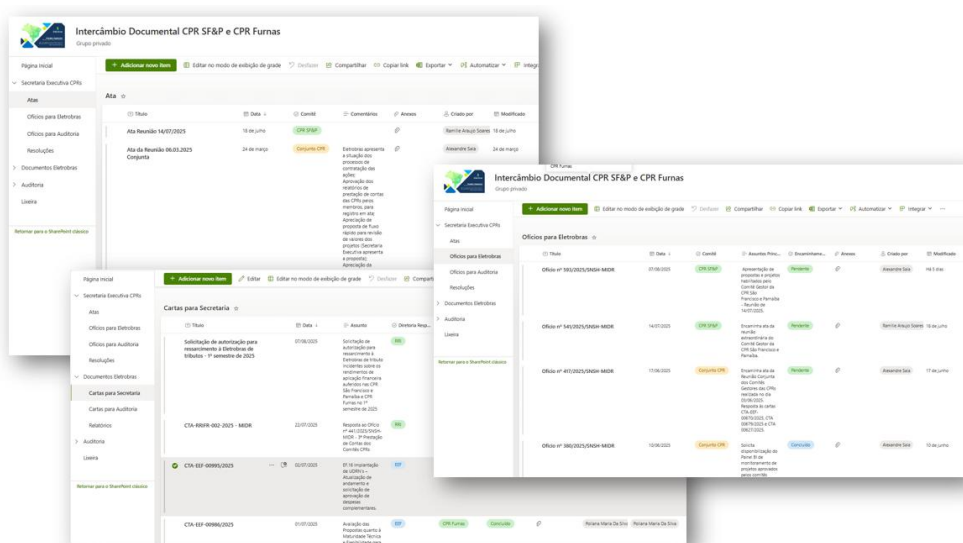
Intercâmbio Documental CPR SF&P e CPR Furnas
Grupo privado

Página inicial
Secretaria Executiva CPRs
Atas
Ofícios para Eletrobras
Ofícios para Auditoria
Resoluções
Documentos Eletrobras
Auditoria
Lixeira
Retornar para o SharePoint clássico

+ Adicionar novo item
Editar no modo de exibição de grade
Desfazer
Compartilhar
Copiar link
Exportar
Automatizar
Integrar

Ata

| Título | Data | Comitê | Comentários | Anexos | Criado por | Modificado |
|---|---|---|---|---|---|---|
| Ata Reunião 14/07/2025 | 16 de julho | CPR SF&P | | | Ramile Araujo Soares | 18 de julho |
| Ata da Reunião 06.03.2025 Conjunta | 24 de março | Conjunta CPR | Eletrobras apresenta a situação dos processos de contratação das ações; Aprovação dos relatórios de prestação de contas das CPRs pelos membros, para registro em ata; Aprovação de proposta de fluxo rápido para revisão de valores dos projetos (Secretaria Executiva apresenta a proposta); Aprovação de | | Alexandre Sala | 24 de março |

CPR Furnas
Intercâmbio Documental CPR SF&P e CPR Furnas
Grupo privado

Página inicial
Secretaria Executiva CPRs
Atas
Ofícios para Eletrobras
Ofícios para Auditoria
Resoluções
Documentos Eletrobras
Auditoria
Lixeira
Retornar para o SharePoint clássico

+ Adicionar novo item
Editar no modo de exibição de grade
Desfazer
Compartilhar
Copiar link
Exportar
Automatizar
Integrar
...

Ofícios para Eletrobras

| Título | Data | Comitê | Assuntos Princ... | Encaminhame... | Anexos | Criado por | Modificado |
|---|---|---|---|---|---|---|---|
| Ofício nº 592/2025/SNSH-MIDR | 27/08/2025 | CPR SF&P | Apresentação de propostas e projetos habilitados pelo Comitê Gestor da CPR São Francisco e Parnaíba - Reunião de 14/07/2025. | Pendente | | Alexandre Sala | Há 5 dias |
| Ofício nº 545/2025/SNSH-MIDR | 14/07/2025 | CPR SF&P | Encaminha ata da reunião extraordinária do Comitê Gestor da CPR São Francisco e Parnaíba. | Pendente | | Ramile Araujo Soares | 16 de julho |
| Ofício nº 417/2025/SNSH-MIDR | 17/06/2025 | Conjunta CPR | Encaminha ata da Reunião Conjunta dos Comitês Gestores das CPRs realizada no dia 03/06/2025. Resposta às cartas CTA-EEF-00670/2025, CTA-00679/2025 e CTA-00621/2025. | Pendente | | Alexandre Sala | 17 de junho |
| Ofício nº 380/2025/SNSH-MIDR | 12/06/2025 | Conjunta CPR | Solicita disponibilização de Painel BI de monitoramento de projetos aprovados pelos comitês | Concluído | | Alexandre Sala | 12 de junho |

Página inicial
Secretaria Executiva CPRs
Atas
Ofícios para Eletrobras
Ofícios para Auditoria
Resoluções
Documentos Eletrobras
Cartas para Secretaria
Cartas para Auditoria
Relatórios
Auditoria
Lixeira
Retornar para o SharePoint clássico

+ Adicionar novo item
Editar
Editar no modo de exibição de grade
Desfazer
Compart

Cartas para Secretaria

| Título | Data | Assunto | Diretoria Resp... | | | | |
|---|---|---|---|---|---|---|---|
| Solicitação de autorização para ressarcimento à Eletrobras de tributos - 1º semestre de 2025 | 07/08/2025 | Solicitação de autorização para ressarcimento à Eletrobras de tributo incidentes sobre os rendimentos de aplicação financeira auferidos nas CPR São Francisco e Parnaíba e CPR Furnas no 1º semestre de 2025 | RRI | | | | |
| CTA-RRIFR-002-2025 - MIDR | 22/07/2025 | Resposta ao Ofício nº 441/2025/SNSH-MIDR - 3ª Prestação de Contas dos Comitês CPRs | RRI | | | | |
| CTA-EEF-00995/2025 | 02/07/2025 | El 16 (reapresentação de UDRH's - Atualização de andamento e solicitação de aprovação de despesas complementares. | EEF | | | | |
| CTA-EEF-00986/2025 | 01/07/2025 | Avaliação das Propostas quanto à Maturidade Técnica e Financeira para | EEF | CPR Furnas | Concluído | Poliana Maria Da Silva | Poliana Maria Da Silva |